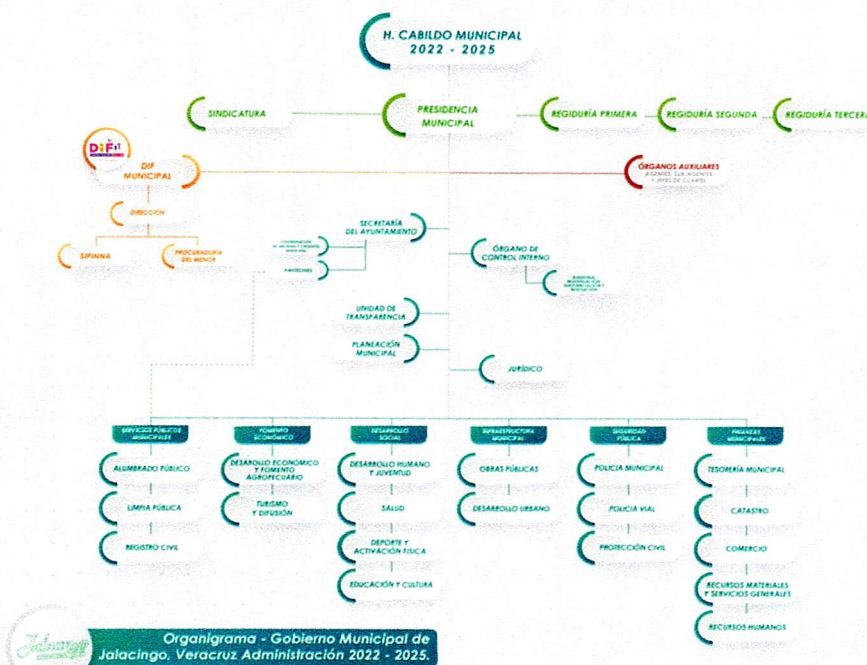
H. CABILDO MUNICIPAL
2022 - 2025

SINDICATURA

PRESIDENCIA MUNICIPAL

REGIDURÍA PRIMERA

REGIDURÍA SEGUNDA

REGIDURÍA TERCERA

DIF

DIF MUNICIPAL

ÓRGANOS AUXILIARES
AGENTES, SUB-AGENTES Y JEFES DE CUARTEL

DIRECCIÓN

SIPINNA

PROCURADURÍA DEL MENOR

SECRETARÍA DEL AYUNTAMIENTO

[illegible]

PANTEONES

ÓRGANO DE CONTROL INTERNO

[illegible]

UNIDAD DE TRANSPARENCIA

PLANEACIÓN MUNICIPAL

JURÍDICO

SERVICIOS PÚBLICOS MUNICIPALES

ALUMBRADO PÚBLICO

LIMPIA PÚBLICA

REGISTRO CIVIL

FOMENTO ECONÓMICO

DESARROLLO ECONÓMICO Y FOMENTO AGROPECUARIO

TURISMO Y DIFUSIÓN

DESARROLLO SOCIAL

DESARROLLO HUMANO Y JUVENTUD

SALUD

DEPORTE Y ACTIVACIÓN FÍSICA

EDUCACIÓN Y CULTURA

INFRAESTRUCTURA MUNICIPAL

OBRAS PÚBLICAS

DESARROLLO URBANO

SEGURIDAD PÚBLICA

POLICÍA MUNICIPAL

POLICÍA VIAL

PROTECCIÓN CIVIL

FINANZAS MUNICIPALES

TESORERÍA MUNICIPAL

CATASTRO

COMERCIO

RECURSOS MATERIALES Y SERVICIOS GENERALES

RECURSOS HUMANOS

Jalacingo

Organigrama - Gobierno Municipal de Jalacingo, Veracruz Administración 2022 - 2025.